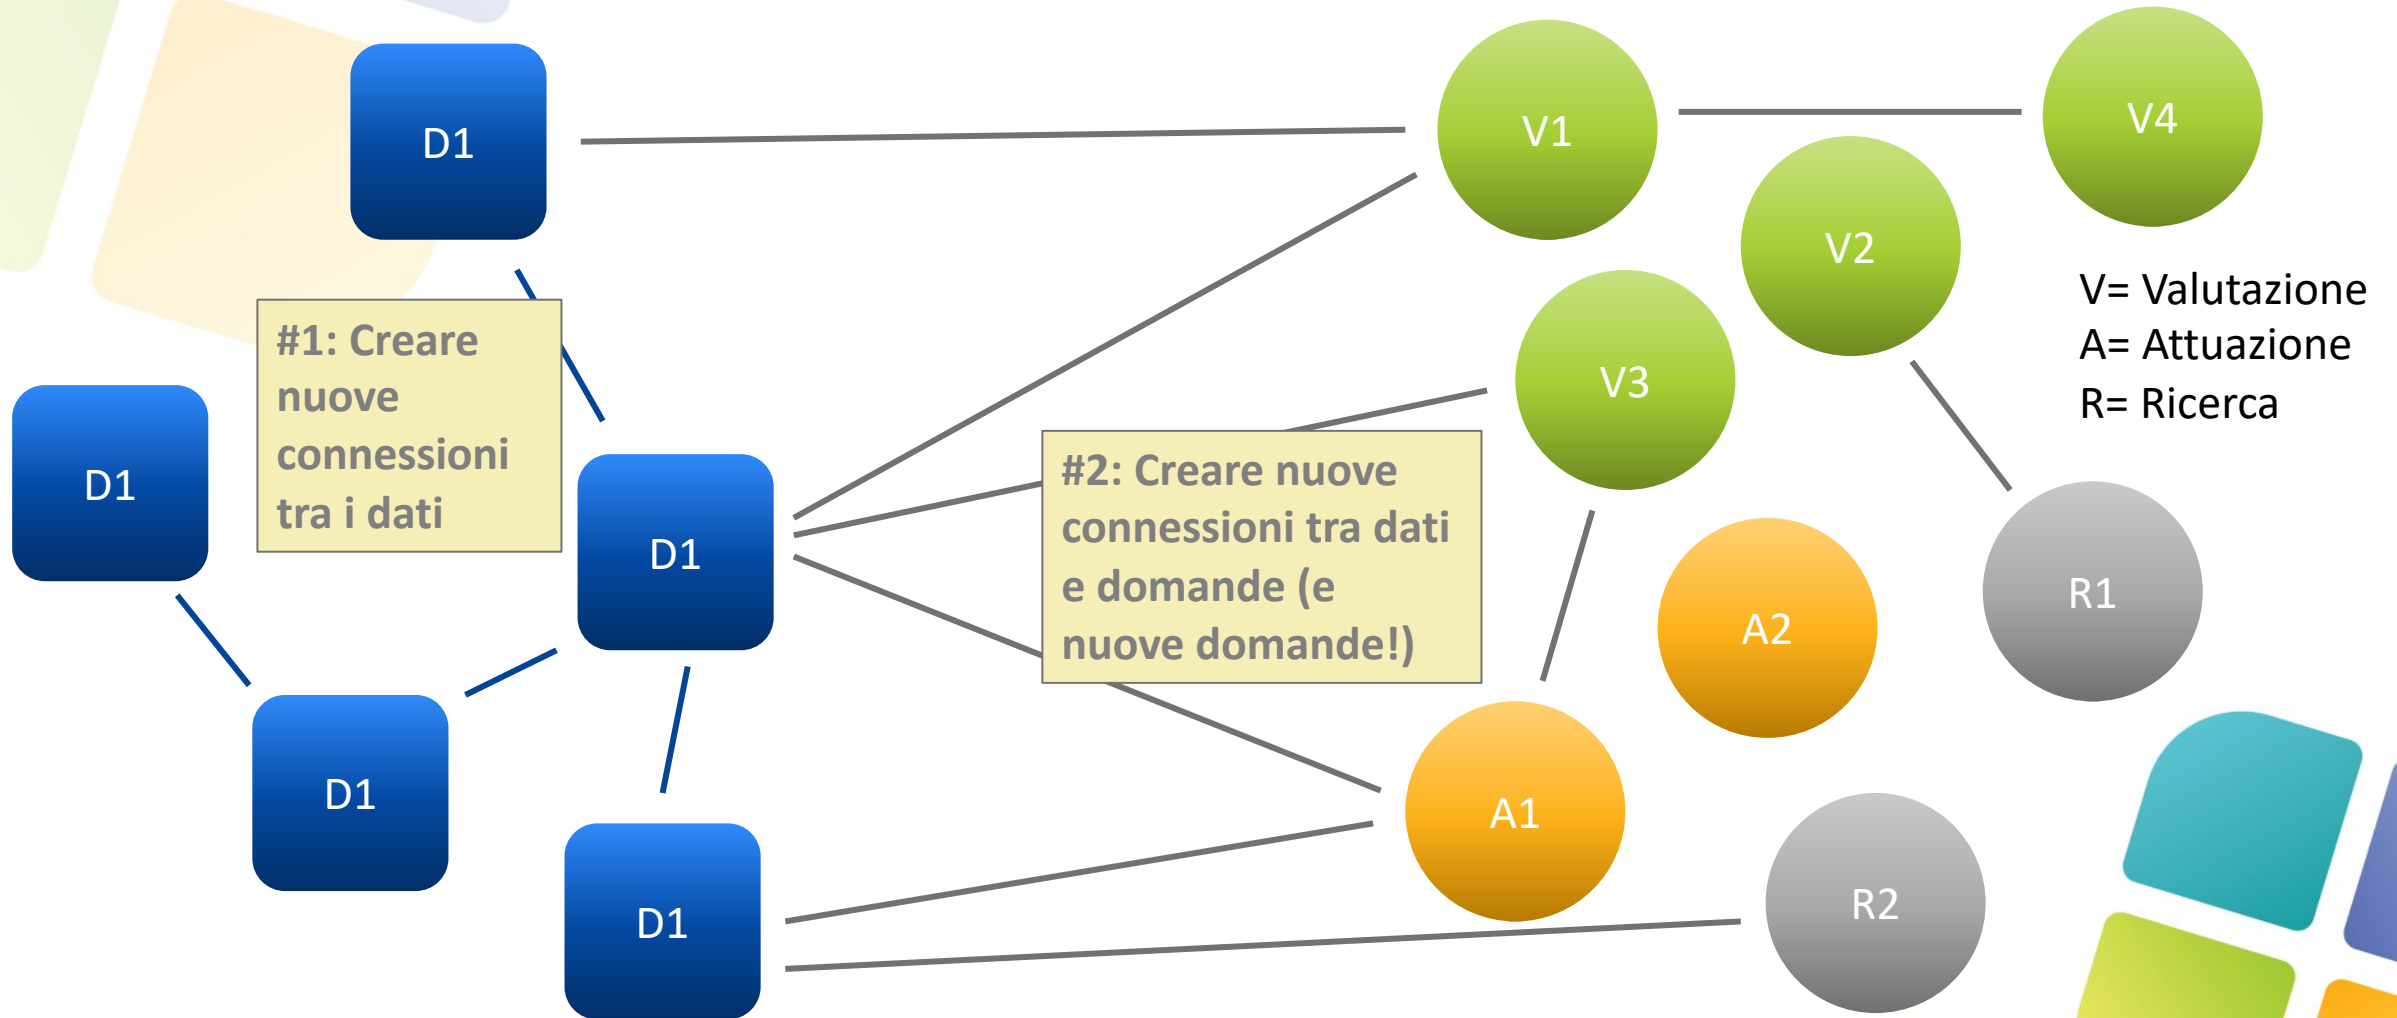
D1

#1: Creare nuove connessioni tra i dati

D1

D1

D1

D1

V1

V4

V2

V3

V= Valutazione
A= Attuazione
R= Ricerca

#2: Creare nuove connessioni tra dati e domande (e nuove domande!)

A2

R1

A1

R2